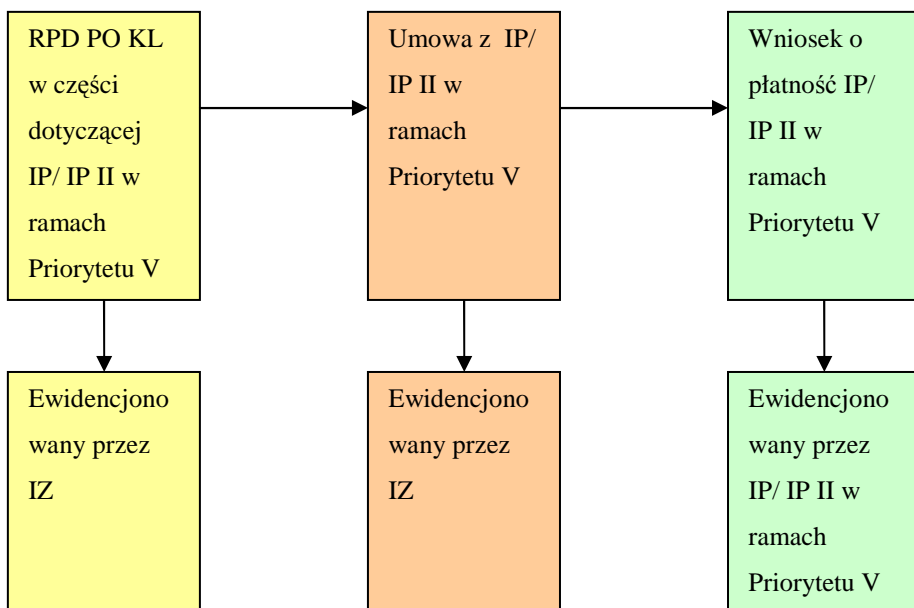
RPD PO KL w części dotyczącej IP/ IP II w ramach Priorytetu V

Umowa z IP/ IP II w ramach Priorytetu V

Wniosek o płatność IP/ IP II w ramach Priorytetu V

Ewidencjono wany przez IZ

Ewidencjono wany przez IZ

Ewidencjono wany przez IP/ IP II w ramach Priorytetu V